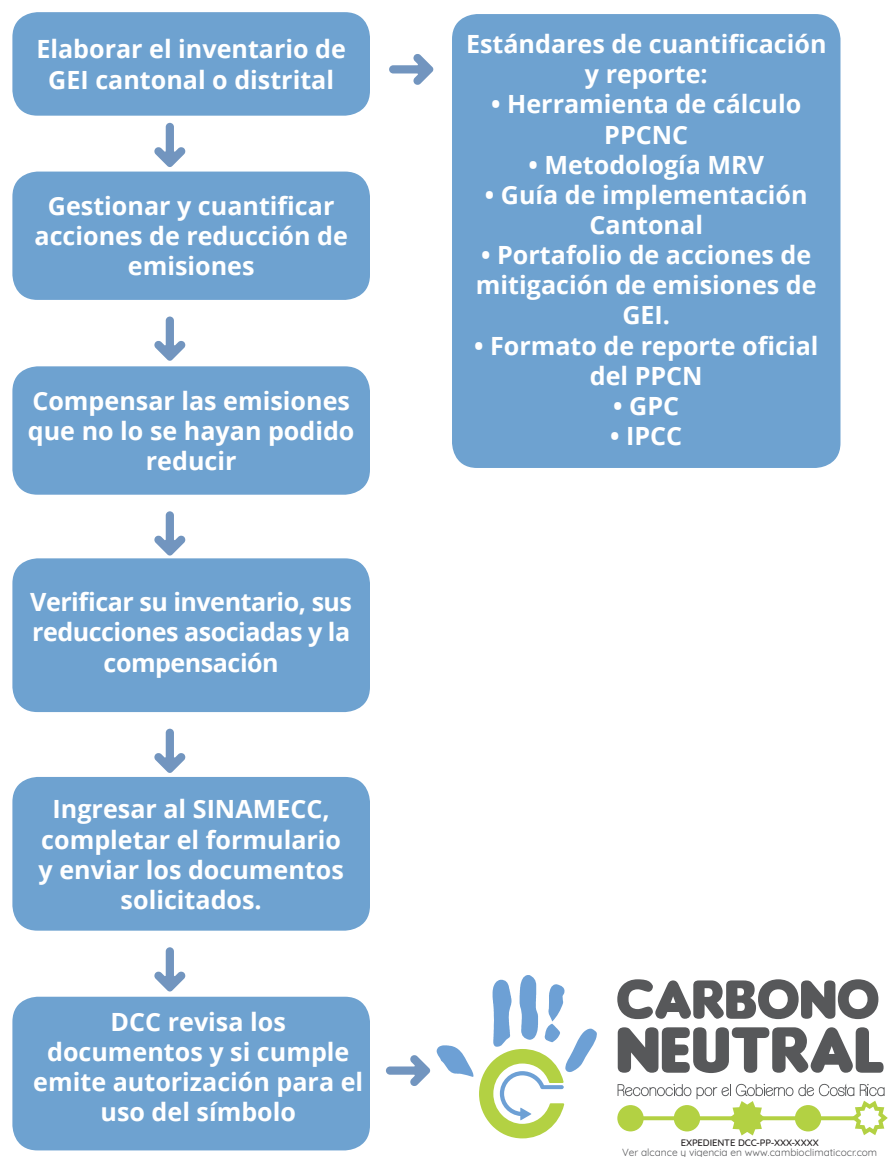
Elaborar el inventario de GEI cantonal o distrital

Estándares de cuantificación y reporte:
• Herramienta de cálculo PPCNC
• Metodología MRV
• Guía de implementación Cantonal
• Portafolio de acciones de mitigación de emisiones de GEI.
• Formato de reporte oficial del PPCN
• GPC
• IPCC

Gestionar y cuantificar acciones de reducción de emisiones

Compensar las emisiones que no lo se hayan podido reducir

Verificar su inventario, sus reducciones asociadas y la compensación

Ingresar al SINAMECC, completar el formulario y enviar los documentos solicitados.

DCC revisa los documentos y si cumple emite autorización para el uso del símbolo

CARBONO NEUTRAL
Reconocido por el Gobierno de Costa Rica
EXPEDIENTE DCC-PP-XXX-XXXX
Ver alcance y vigencia en www.cambioclimaticocr.com